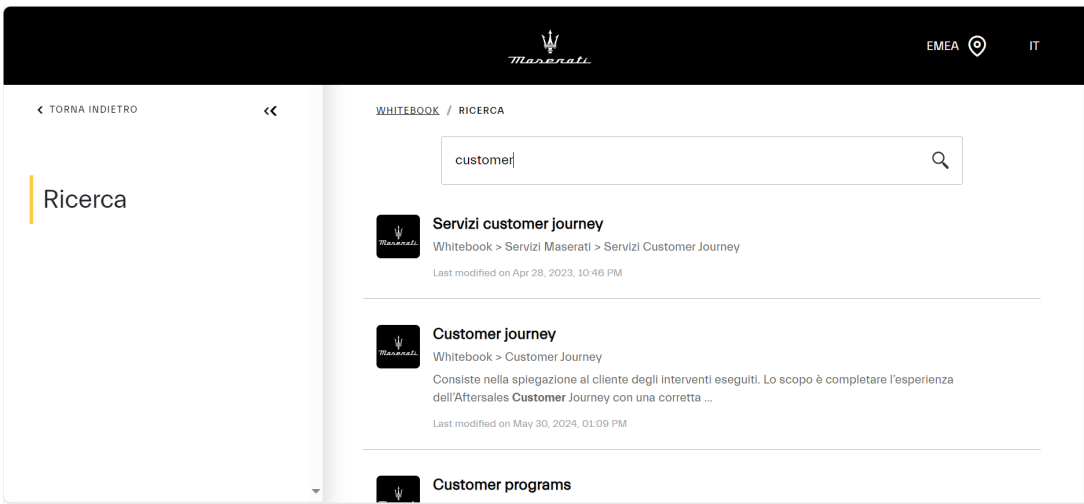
Maserati

EMEA IT

< TORNA INDIETRO <<

Ricerca

WHITEBOOK / RICERCA

customer

Maserati
Servizi customer journey
Whitebook > Servizi Maserati > Servizi Customer Journey
Last modified on Apr 28, 2023, 10:46 PM

Maserati
Customer journey
Whitebook > Customer Journey
Consiste nella spiegazione al cliente degli interventi eseguiti. Lo scopo è completare l'esperienza dell'Aftersales Customer Journey con una corretta ...
Last modified on May 30, 2024, 01:09 PM

Customer programs